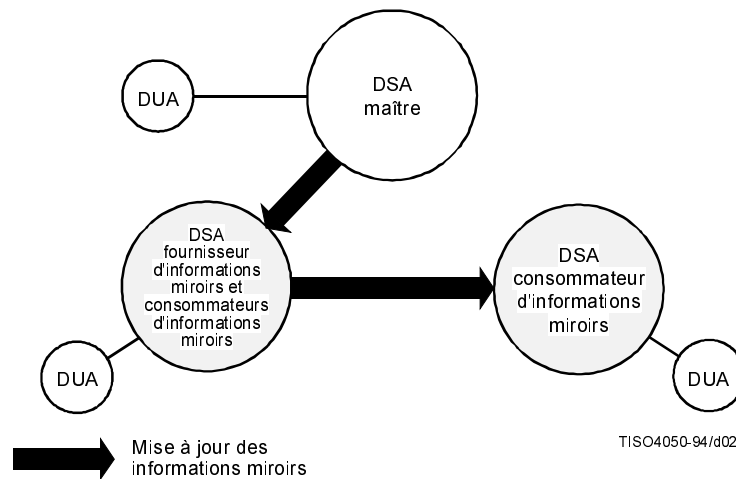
DUA

DSA maître

DSA fournisseur d'informations miroirs et consommateurs d'informations miroirs

DSA consommateur d'informations miroirs

DUA

DUA

Mise à jour des informations miroirs

TISO4050-94/d02